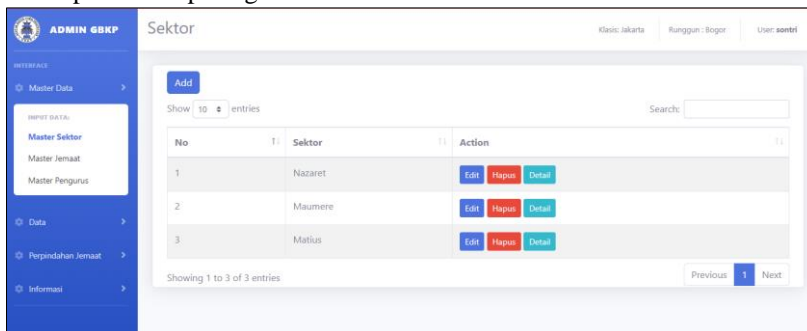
ADMIN GBKP

INTERFACE

Master Data

INPUT DATA:

Master Sektor

Master Jemaat

Master Pengurus

Data

Perpindahan Jemaat

Informasi

Sektor

Klasis: Jakarta

Runggun : Bogor

User: sontri

Add

Show 10 entries

Search:

| No | Sektor | Action |
|---|---|---|
| 1 | Nazaret | Edit Hapus Detail |
| 2 | Maumere | Edit Hapus Detail |
| 3 | Matius | Edit Hapus Detail |

Showing 1 to 3 of 3 entries

Previous 1 Next